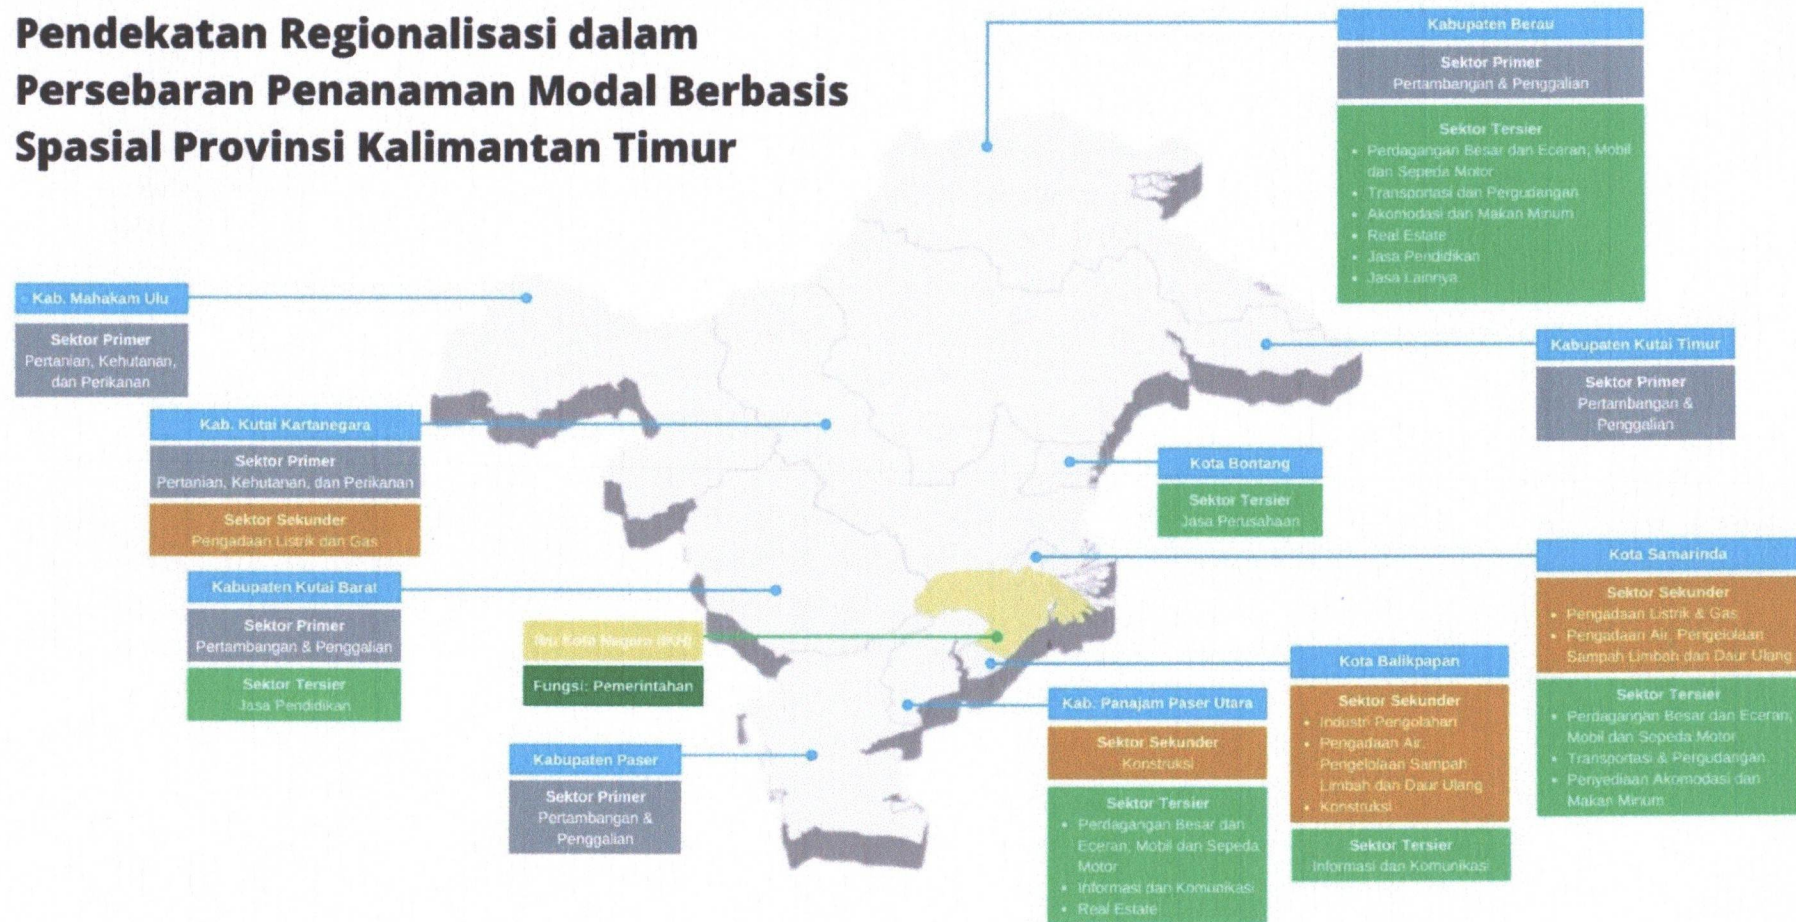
Pendekatan Regionalisasi dalam Persebaran Penanaman Modal Berbasis Spasial Provinsi Kalimantan Timur

Kabupaten Berau

Sektor Primer
Pertambangan & Penggalian

Sektor Tersier
• Perdagangan Besar dan Eceran; Mobil dan Sepeda Motor
• Transportasi dan Pergudangan
• Akomodasi dan Makan Minum
• Real Estate
• Jasa Pendidikan
• Jasa Lainnya

Kab. Mahakam Ulu

Sektor Primer
Pertanian, Kehutanan, dan Perikanan

Kabupaten Kutai Timur

Sektor Primer
Pertambangan & Penggalian

Kab. Kutai Kartanegara

Sektor Primer
Pertanian, Kehutanan, dan Perikanan

Sektor Sekunder
Pengadaan Listrik dan Gas

Kota Bontang

Sektor Tersier
Jasa Perusahaan

Kota Samarinda

Sektor Sekunder
• Pengadaan Listrik & Gas
• Pengadaan Air, Pengelolaan Sampah Limbah dan Daur Ulang

Sektor Tersier
• Perdagangan Besar dan Eceran, Mobil dan Sepeda Motor
• Transportasi & Pergudangan
• Penyediaan Akomodasi dan Makan Minum

Kabupaten Kutai Barat

Sektor Primer
Pertambangan & Penggalian

Sektor Tersier
Jasa Pendidikan

Ibu Kota Negara (IKN)

Fungsi: Pemerintahan

Kota Balikpapan

Sektor Sekunder
• Industri Pengolahan
• Pengadaan Air, Pengelolaan Sampah Limbah dan Daur Ulang
• Konstruksi

Sektor Tersier
Informasi dan Komunikasi

Kab. Panajam Paser Utara

Sektor Sekunder
Konstruksi

Sektor Tersier
• Perdagangan Besar dan Eceran, Mobil dan Sepeda Motor
• Informasi dan Komunikasi
• Real Estate

Kabupaten Paser

Sektor Primer
Pertambangan & Penggalian